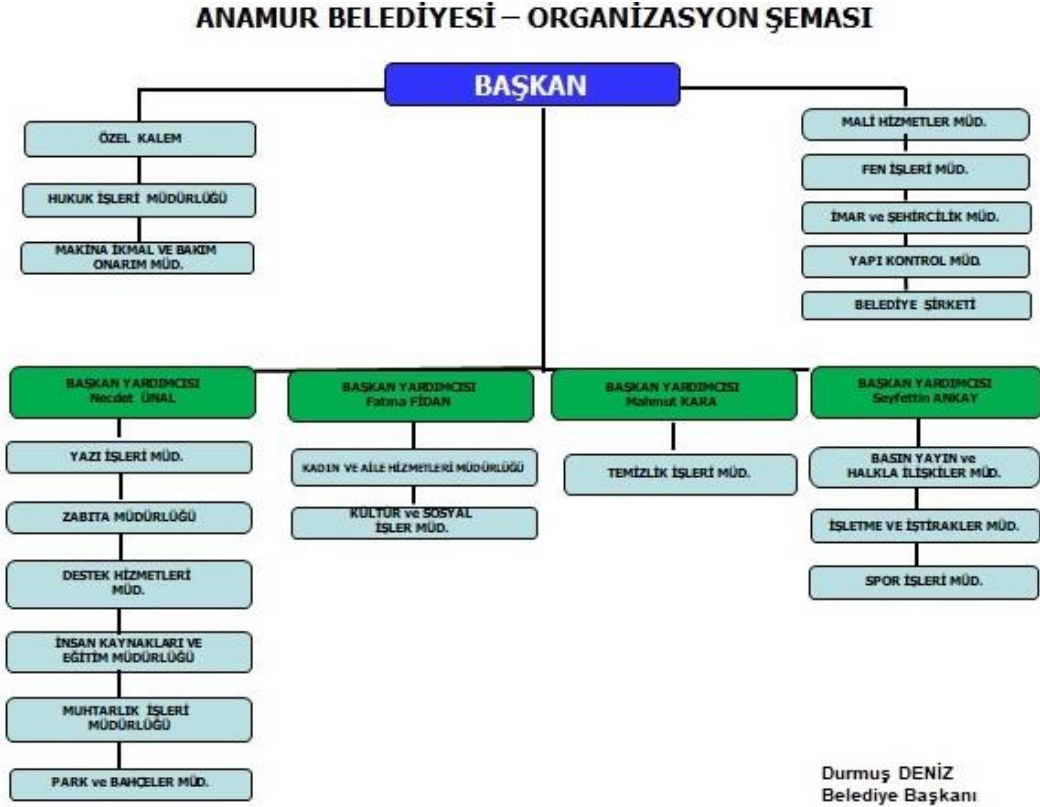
ANAMUR BELEDİYESİ – ORGANİZASYON ŞEMASI

BAŞKAN

ÖZEL KALEM

HUKUK İŞLERİ MÜDÜRLÜĞÜ

MAKİNA İKMAL VE BAKIM ONARIM MÜD.

MALİ HİZMETLER MÜD.

FEN İŞLERİ MÜD.

İMAR ve ŞEHİRCİLİK MÜD.

YAPI KONTROL MÜD.

BELEDİYE ŞİRKETİ

BAŞKAN YARDIMCISI Necdet ÜNAL

YAZI İŞLERİ MÜD.

ZABITA MÜDÜRLÜĞÜ

DESTEK HİZMETLERİ MÜD.

İNSAN KAYNAKLARI VE EĞİTİM MÜDÜRLÜĞÜ

MUHTARLIK İŞLERİ MÜDÜRLÜĞÜ

PARK ve BAHÇELER MÜD.

BAŞKAN YARDIMCISI Fatma FİDAN

KADIN VE AİLE HİZMETLERİ MÜDÜRLÜĞÜ

KÜLTÜR ve SOSYAL İŞLER MÜD.

BAŞKAN YARDIMCISI Mahmut KARA

TEMİZLİK İŞLERİ MÜD.

BAŞKAN YARDIMCISI Seyfettin ANKAY

BASIN YAYIN ve HALKLA İLİŞKİLER MÜD.

İŞLETME VE İŞTİRAKLER MÜD.

SPOR İŞLERİ MÜD.

Durmuş DENİZ
Belediye Başkanı